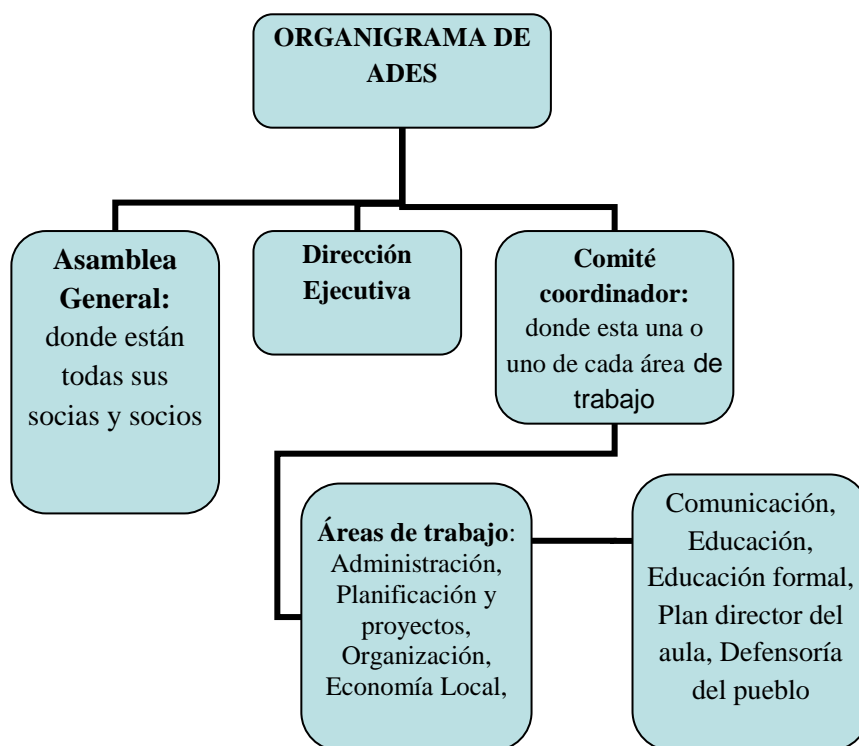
ORGANIGRAMA DE ADES

Asamblea General: donde están todas sus socias y socios

Dirección Ejecutiva

Comité coordinador: donde esta una o uno de cada área de trabajo

Áreas de trabajo: Administración, Planificación y proyectos, Organización, Economía Local,

Comunicación, Educación, Educación formal, Plan director del aula, Defensoría del pueblo